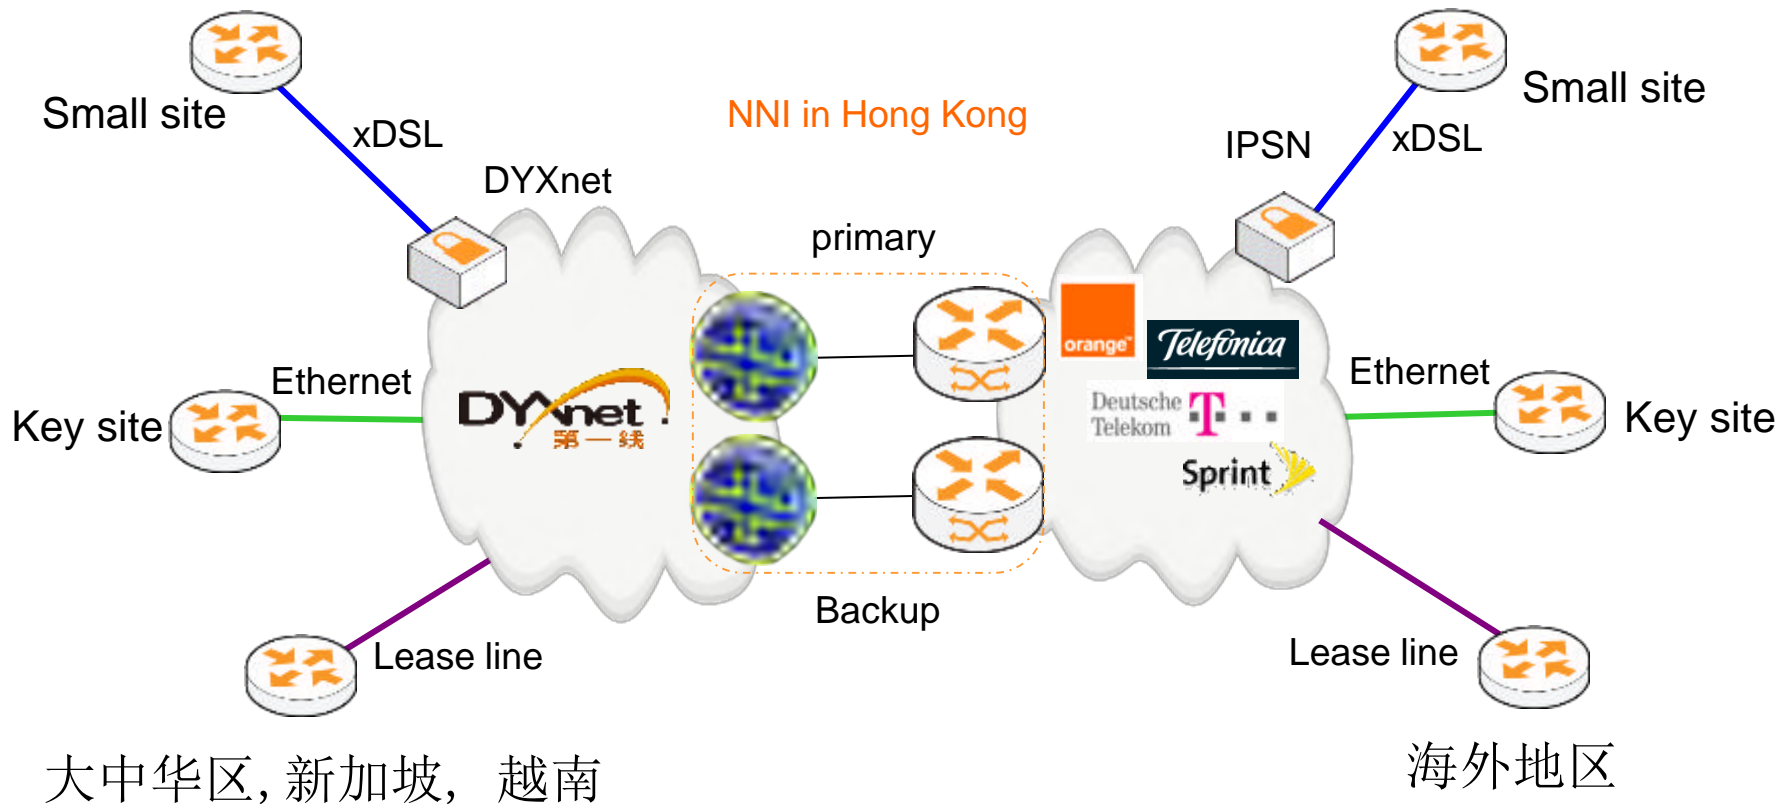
Small site

xDSL

DYXnet

NNI in Hong Kong

IPSN

xDSL

Small site

primary

Ethernet

Key site

DYXnet
第一线

orange

Telefonica

Deutsche Telekom T

Sprint

Ethernet

Key site

Backup

Lease line

Lease line

大中华区, 新加坡, 越南

海外地区